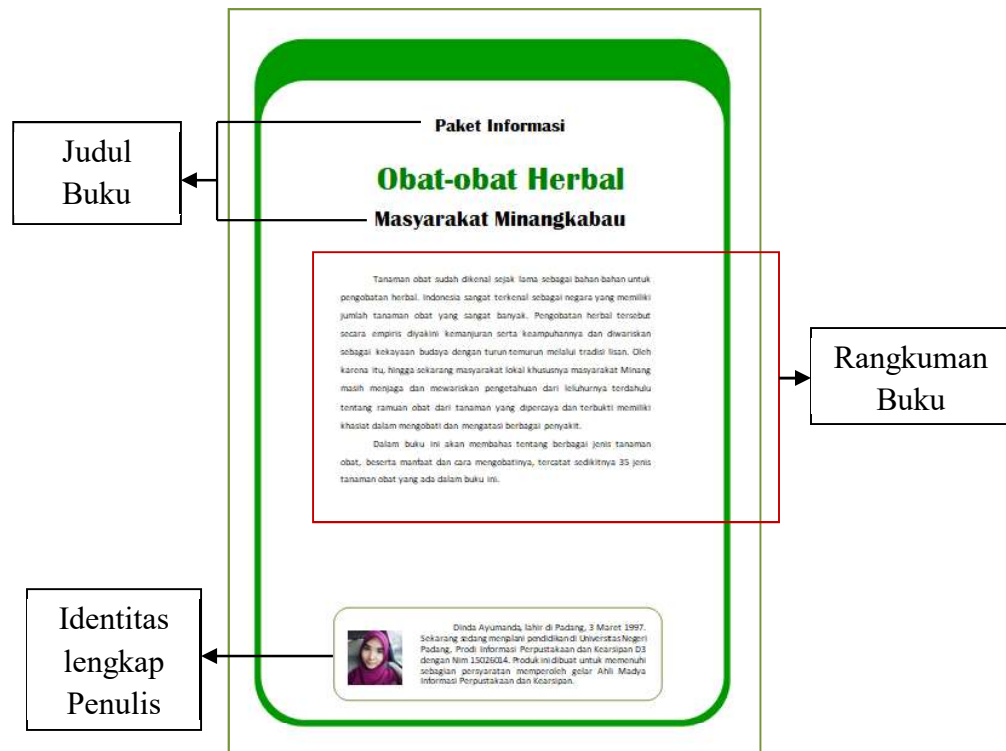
Judul Buku

Paket Informasi

Obat-obat Herbal

Masyarakat Minangkabau

Tanaman obat sudah dikenal sejak lama sebagai bahan-bahan untuk pengobatan herbal. Indonesia sangat terkenal sebagai negara yang memiliki jumlah tanaman obat yang sangat banyak. Pengobatan herbal tersebut secara empiris diyakini kemanjuran serta keampuhannya dan diwariskan sebagai kekayaan budaya dengan turun-temurun melalui tradisi lisan. Oleh karena itu, hingga sekarang masyarakat lokal khususnya masyarakat Minang masih menjaga dan mewariskan pengetahuan dari leluhurnya terdahulu tentang ramuan obat dari tanaman yang dipercaya dan terbukti memiliki khasiat dalam mengobati dan mengatasi berbagai penyakit.

Dalam buku ini akan membahas tentang berbagai jenis tanaman obat, beserta manfaat dan cara mengobatinya, tercatat sedikitnya 35 jenis tanaman obat yang ada dalam buku ini.

Rangkuman Buku

Identitas lengkap Penulis

Dinda Ayumanda, lahir di Padang, 3 Maret 1997. Sekarang sedang menjalani pendidikan di Universitas Negeri Padang, Prodi Informasi Perpustakaan dan Kearsipan D3 dengan Nim 15026014. Produk ini dibuat untuk memenuhi sebagian persyaratan memperoleh gelar Ahli Madya Informasi Perpustakaan dan Kearsipan.